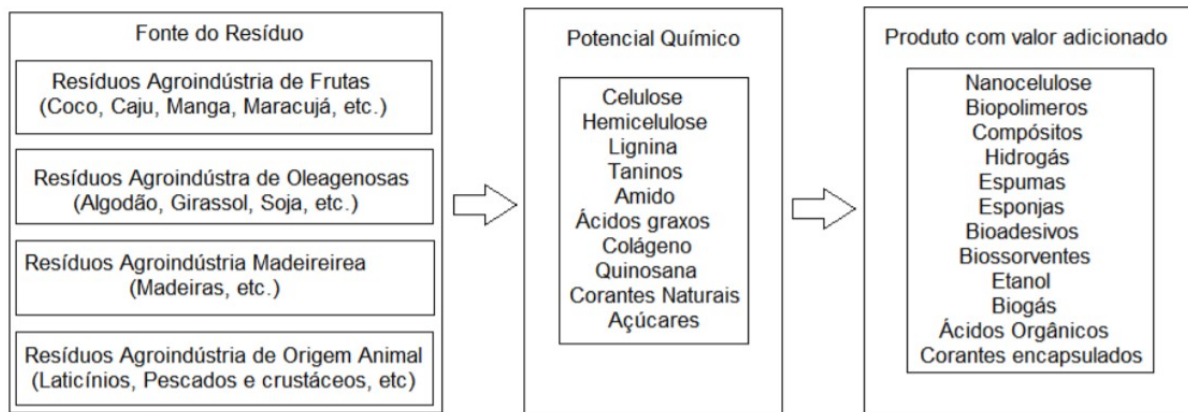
Fonte do Resíduo

Resíduos Agroindústria de Frutas
(Coco, Caju, Manga, Maracujá, etc.)

Resíduos Agroindústria de Oleagenosas
(Algodão, Girassol, Soja, etc.)

Resíduos Agroindústria Madeireirea
(Madeiras, etc.)

Resíduos Agroindústria de Origem Animal
(Laticínios, Pescados e crustáceos, etc)

Potencial Químico

Celulose
Hemicelulose
Lignina
Taninos
Amido
Ácidos graxos
Colágeno
Quinosana
Corantes Naturais
Açúcares

Produto com valor adicionado

Nanocelulose
Biopolimeros
Compósitos
Hidrogás
Espumas
Esponjas
Bioadesivos
Biossorventes
Etanol
Biogás
Ácidos Orgânicos
Corantes encapsulados